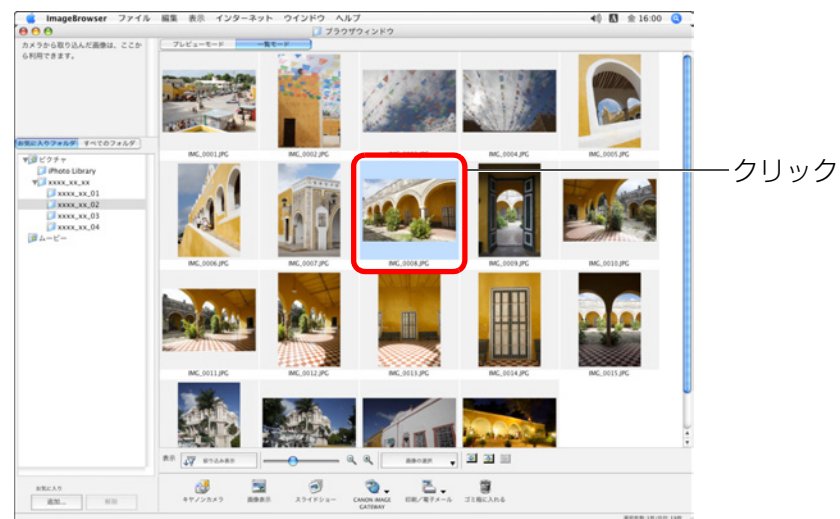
ImageBrowser ファイル 編集 表示 インターネット ウインドウ ヘルプ 金 16:00

ブラウザウィンドウ

カメラから取り込んだ画像は、ここから利用できます。

プレビューモード 一覧モード

お気に入りフォルダ すべてのフォルダ

ピクチャ
iPhoto Library
xxxx_xx_xx
xxxx_xx_01
xxxx_xx_02
xxxx_xx_03
xxxx_xx_04
ムービー

IMG_0001.JPG IMG_0002.JPG IMG_0003.JPG IMG_0004.JPG IMG_0005.JPG
IMG_0006.JPG IMG_0007.JPG IMG_0008.JPG IMG_0009.JPG IMG_0010.JPG
IMG_0011.JPG IMG_0012.JPG IMG_0013.JPG IMG_0014.JPG IMG_0015.JPG

クリック

表示 絞り込み表示 画像の選択

お気に入り
追加... 削除

キヤノンカメラ 画像表示 スライドショー CANON iMAGE GATEWAY 印刷/電子メール ゴミ箱に入れる

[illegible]